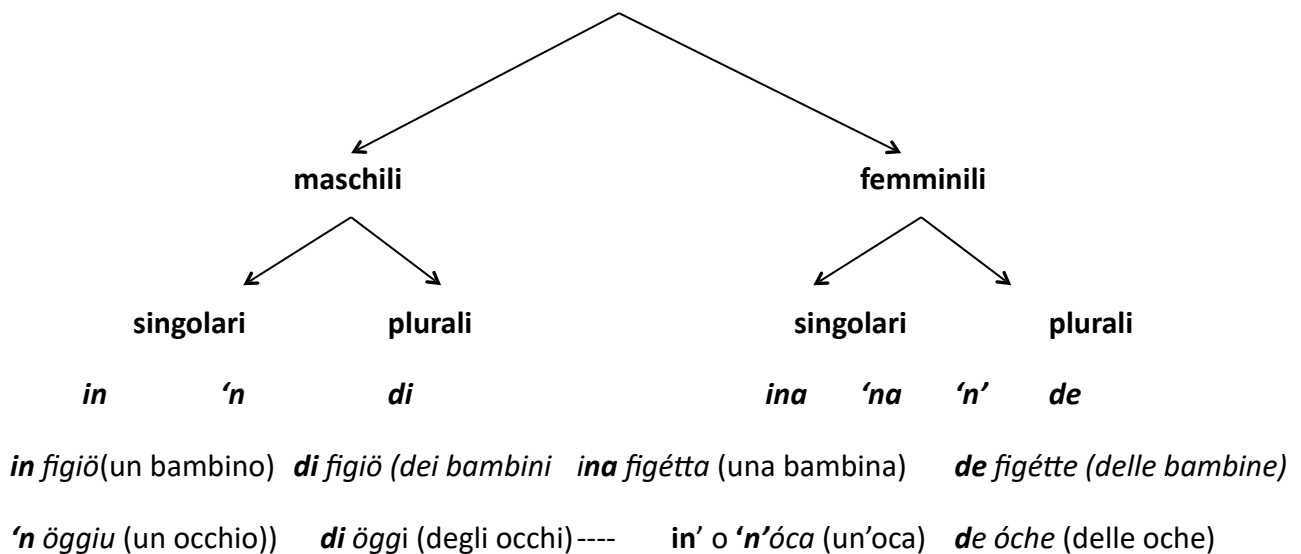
maschili

femminili

singolari

plurali

singolari

plurali

*in* *'n* *di* *ina* *'na* *'n'* *de*

*in figiö*(un bambino) *di figiö (dei bambini* *ina figétta* (una bambina) *de figétte (delle bambine)*

*'n öggiu* (un occhio)) *di öggi* (degli occhi)---- **in**' o *'n'óca* (un'oca) *de óche* (delle oche)